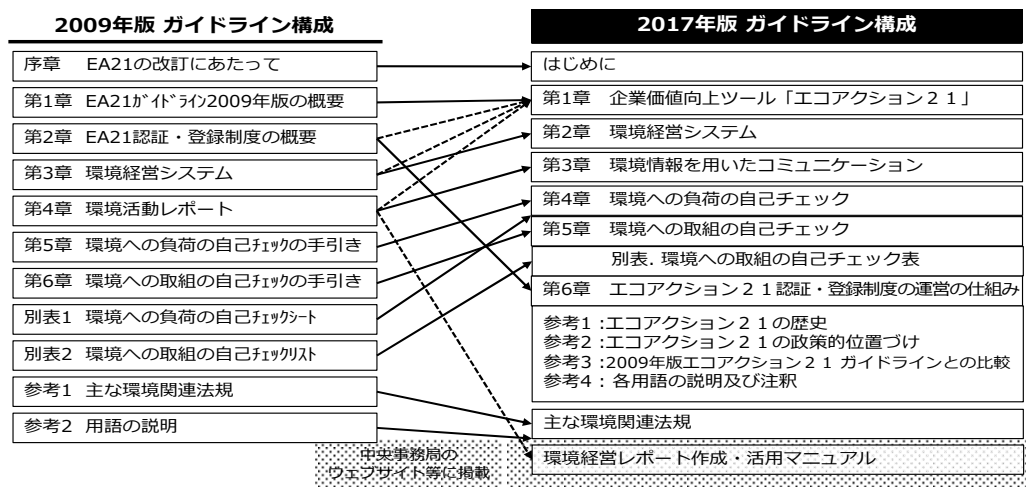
2009年版 ガイドライン構成

序章　EA21の改訂にあたって
第1章　EA21ｶﾞｲﾄﾞﾗｲﾝ2009年版の概要
第2章　EA21認証・登録制度の概要
第3章　環境経営システム
第4章　環境活動レポート
第5章　環境への負荷の自己ﾁｪｯｸの手引き
第6章　環境への取組の自己ﾁｪｯｸの手引き
別表1　環境への負荷の自己ﾁｪｯｸｼｰﾄ
別表2　環境への取組の自己ﾁｪｯｸﾘｽﾄ
参考1　主な環境関連法規
参考2　用語の説明

2017年版 ガイドライン構成

はじめに
第1章　企業価値向上ツール「エコアクション２１」
第2章　環境経営システム
第3章　環境情報を用いたコミュニケーション
第4章　環境への負荷の自己チェック
第5章　環境への取組の自己チェック
別表. 環境への取組の自己チェック表
第6章　エコアクション２１認証・登録制度の運営の仕組み
参考1 :エコアクション２１の歴史
参考2 :エコアクション２１の政策的位置づけ
参考3 :2009年版エコアクション２１ ガイドラインとの比較
参考4 : 各用語の説明及び注釈
主な環境関連法規
環境経営レポート作成・活用マニュアル

中央事務局の
ウェブサイト等に掲載